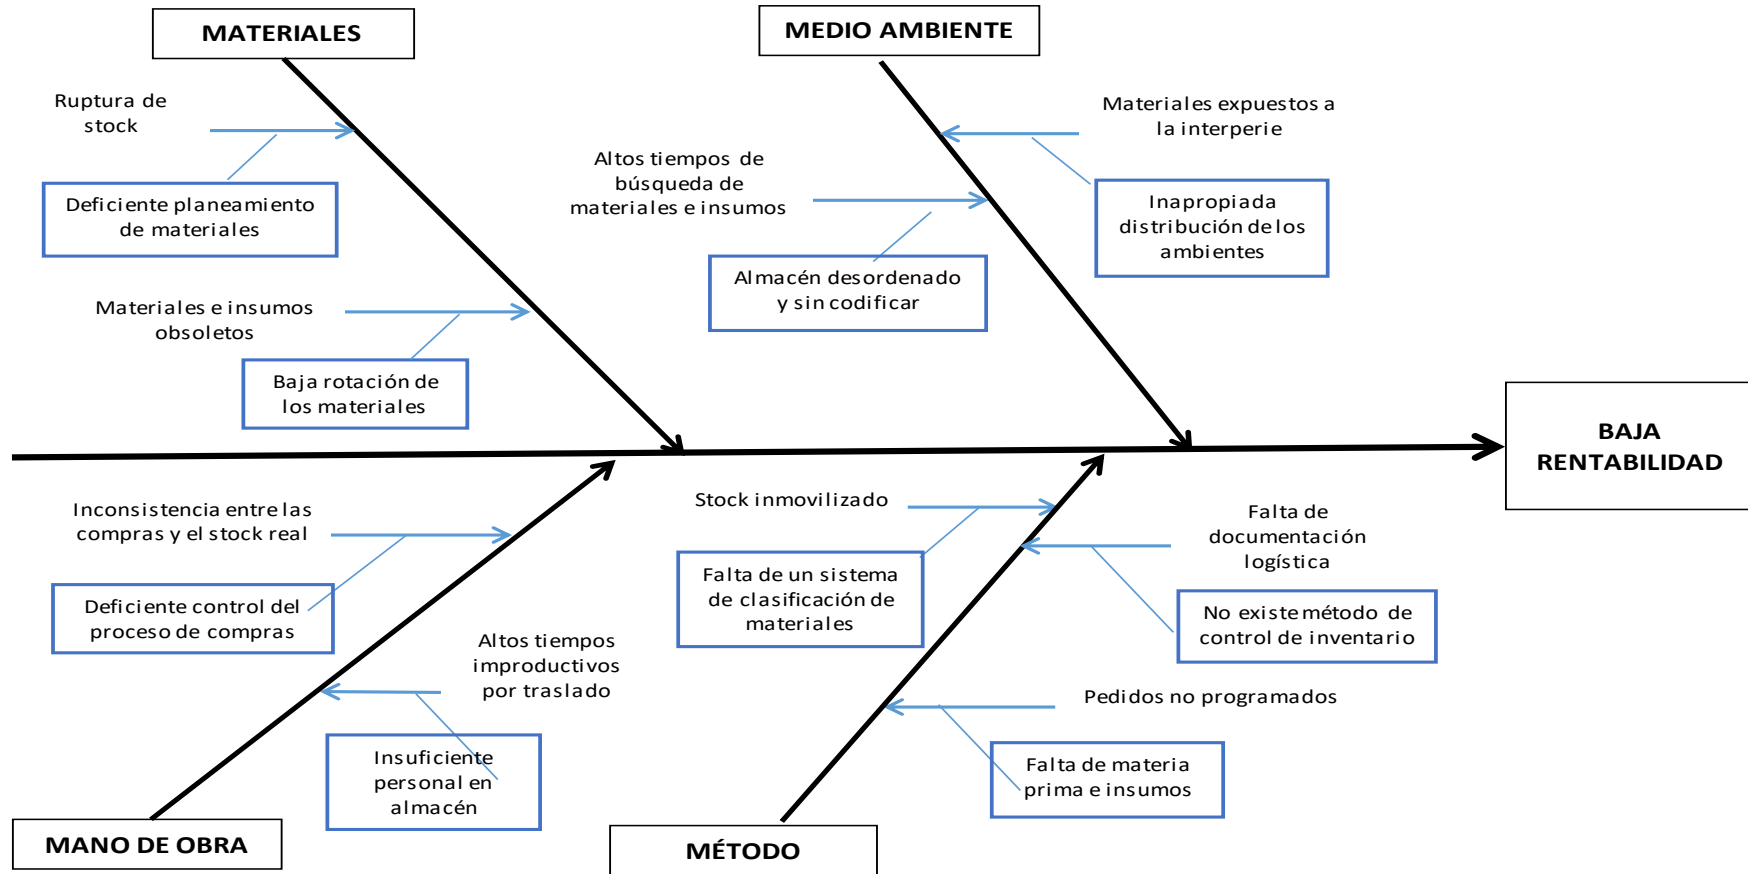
MATERIALES

MEDIO AMBIENTE

Ruptura de stock

Deficiente planeamiento de materiales

Materiales e insumos obsoletos

Baja rotación de los materiales

Altos tiempos de búsqueda de materiales e insumos

Almacén desordenado y sin codificar

Materiales expuestos a la interperie

Inapropiada distribución de los ambientes

BAJA RENTABILIDAD

Inconsistencia entre las compras y el stock real

Deficiente control del proceso de compras

Altos tiempos improductivos por traslado

Insuficiente personal en almacén

Stock inmovilizado

Falta de un sistema de clasificación de materiales

Falta de documentación logística

No existe método de control de inventario

Pedidos no programados

Falta de materia prima e insumos

MANO DE OBRA

MÉTODO